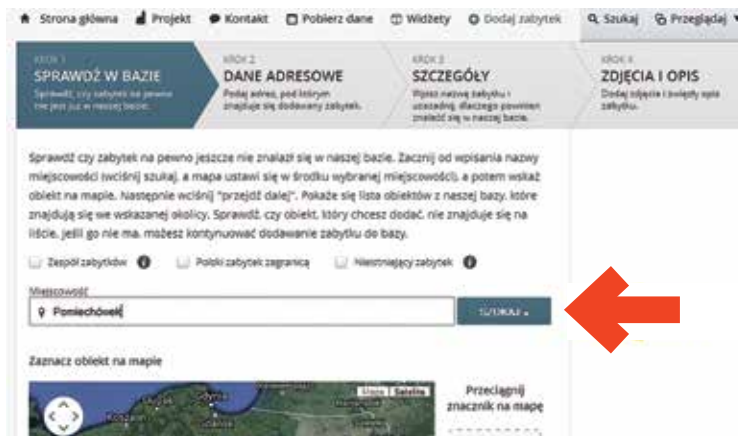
Strona główna Projekt Kontakt Pobierz dane Widżety Dodaj zabytek Szukaj Przeglądaj

KROK 1
SPRAWDŹ W BAZIE
Sprawdź, czy zabytek na pewno nie jest już w naszej bazie.

KROK 2
DANE ADRESOWE
Podaj adres, pod którym znajduje się dodawany zabytek.

KROK 3
SZCZEGÓŁY
Wpisz nazwę zabytku i uzasadnij, dlaczego powinien znaleźć się w naszej bazie.

KROK 4
ZDJĘCIA I OPIS
Dodaj zdjęcia i zwięzły opis zabytku.

Sprawdź czy zabytek na pewno jeszcze nie znalazł się w naszej bazie. Zacznij od wpisania nazwy miejscowości (wciśnij szukaj), a mapa ustawi się w środku wybranej miejscowości, a potem wskaż obiekt na mapie. Następnie wciśnij "przejdź dalej". Pokaże się lista obiektów z naszej bazy, które znajdują się we wskazanej okolicy. Sprawdź, czy obiekt, który chcesz dodać, nie znajduje się na liście. Jeśli go nie ma, możesz kontynuować dodawanie zabytku do bazy.

Zespół zabytków Polski zabytek zagranicą Nieistniejący zabytek

Miejscowość
Pomiechówek

SZUKAJ

Zaznacz obiekt na mapie

Mapa Satelita

Przeciągnij znacznik na mapę